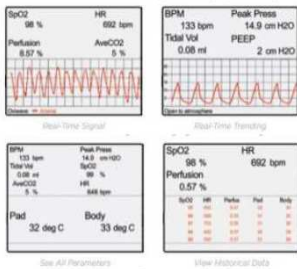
SpO2
98 %
HR
692 bpm
Perfusion
0.57 %
AveCO2
5 %

Real-Time Signal

BPM
133 bpm
Peak Press
14.9 cm H2O
Tidal Vol
0.08 ml
PEEP
2 cm H2O

Open to atmosphere

Real-Time Trending

BPM
133 bpm
Peak Press
14.9 cm H2O
Tidal Vol
0.08 ml
SpO2
99 %
AveCO2
5 %
HR
648 bpm
Pad
32 deg C
Body
33 deg C

See All Parameters

SpO2
98 %
HR
692 bpm
Perfusion
0.57 %

| SpO2 | HR | Perfus | Pad | Body |
|---|---|---|---|---|
| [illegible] | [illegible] | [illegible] | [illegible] | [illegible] |

View Historical Data